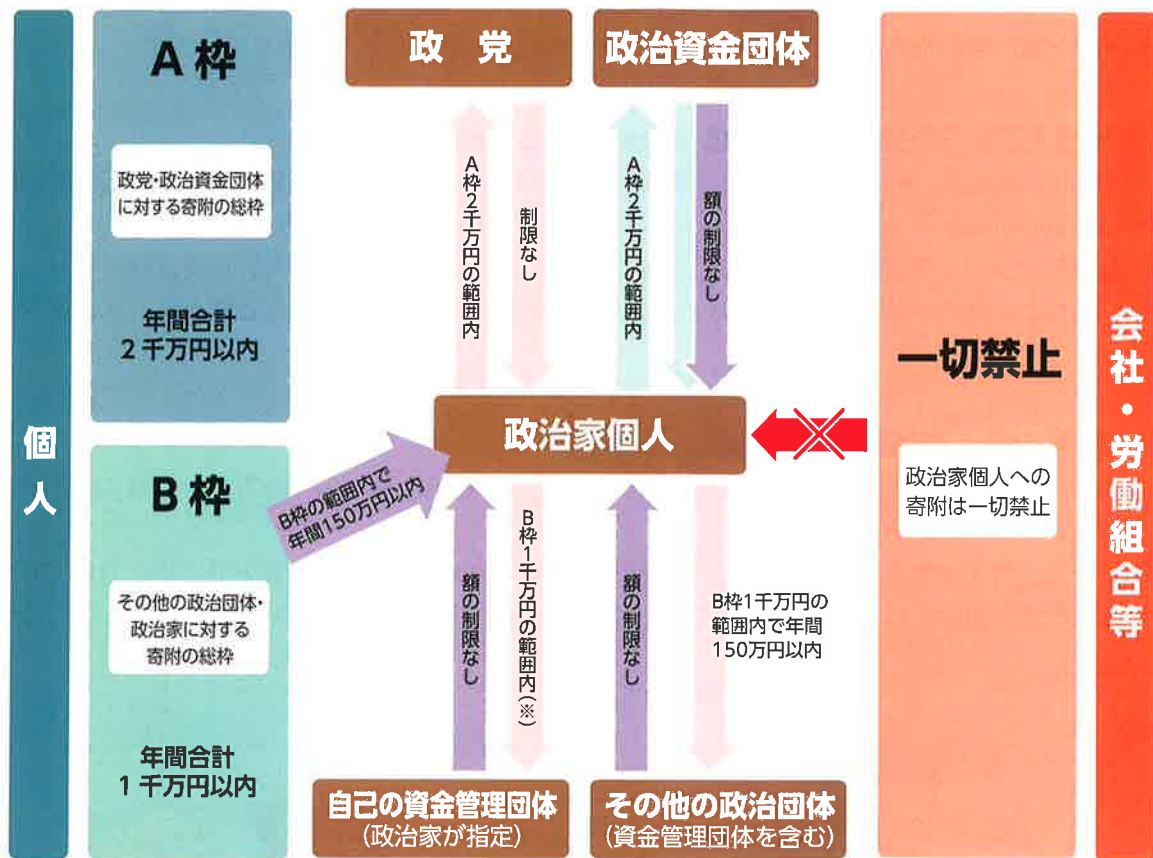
個人

A枠

政党・政治資金団体に対する寄附の総枠

年間合計
2千万円以内

B枠

その他の政治団体・政治家に対する寄附の総枠

年間合計
1千万円以内

政　党

政治資金団体

A枠2千万円の範囲内

制限なし

A枠2千万円の範囲内

額の制限なし

政治家個人

B枠の範囲内で年間150万円以内

額の制限なし

B枠1千万円の範囲内（※）

額の制限なし

B枠1千万円の範囲内で年間150万円以内

自己の資金管理団体
（政治家が指定）

その他の政治団体
（資金管理団体を含む）

一切禁止

政治家個人への寄附は一切禁止

会社・労働組合等